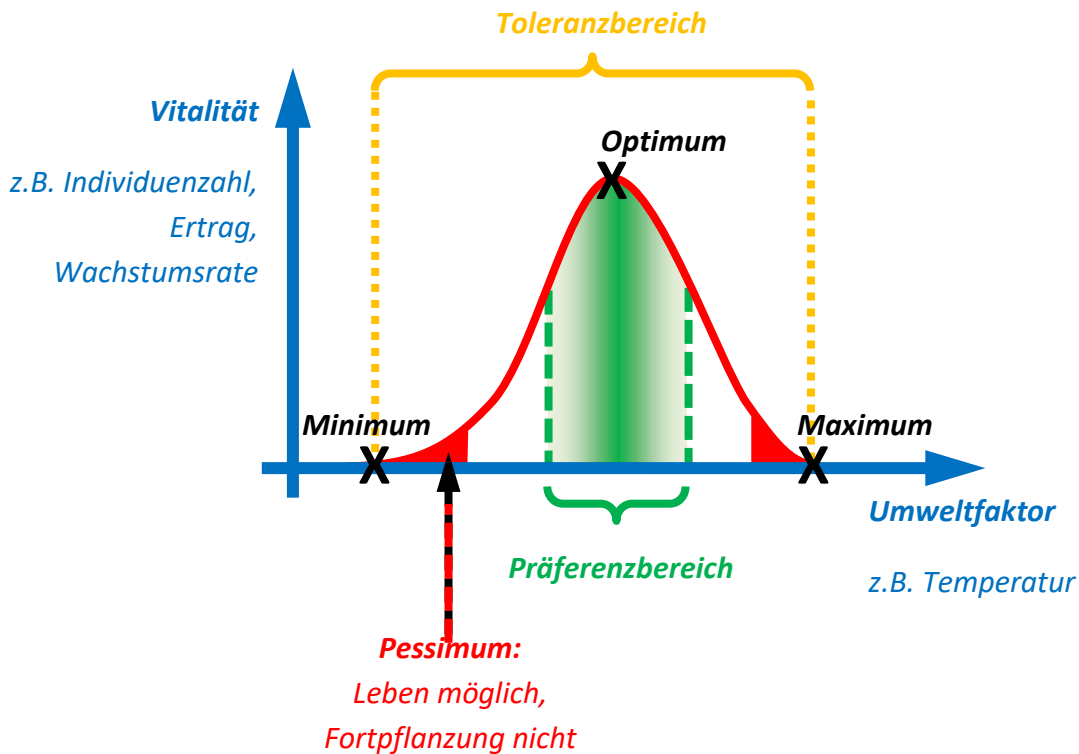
Toleranzbereich

Vitalität

z.B. Individuenzahl, Ertrag, Wachstumsrate

Optimum

X

Minimum

X

Maximum

X

Umweltfaktor

z.B. Temperatur

Präferenzbereich

Pessimum:
Leben möglich,
Fortpflanzung nicht